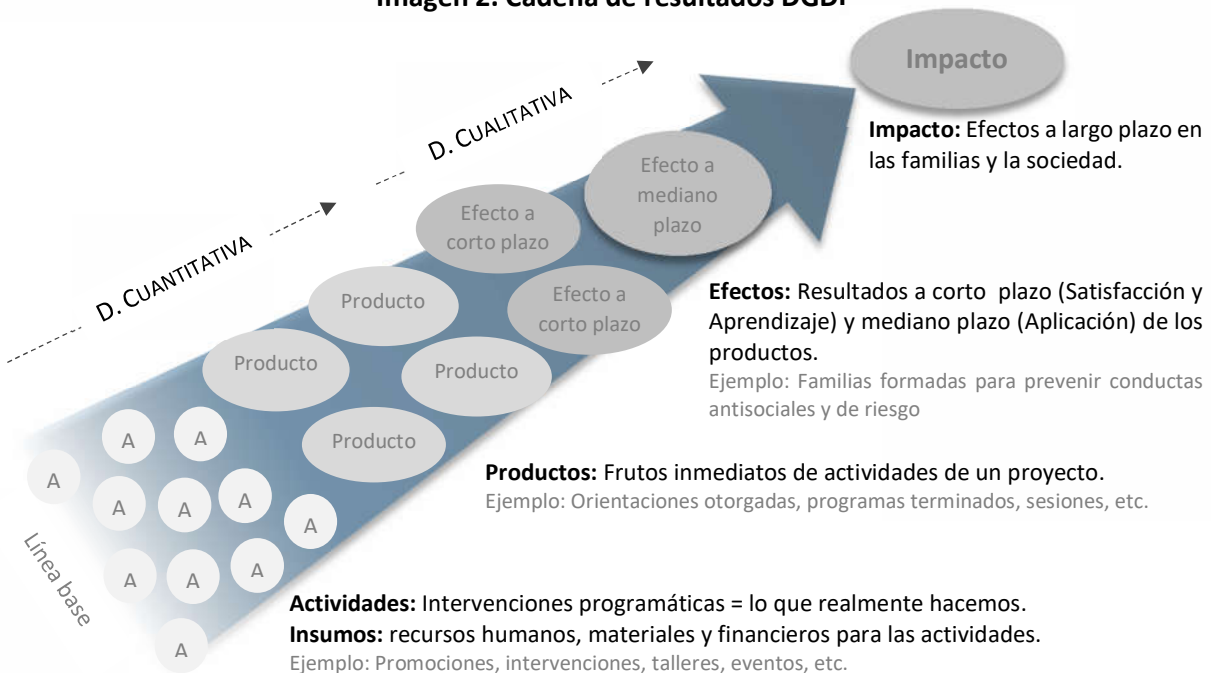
Imagen 2. Cadena de resultados DGDF

Impacto

Impacto: Efectos a largo plazo en las familias y la sociedad.

D. CUALITATIVA

D. CUANTITATIVA

Efecto a mediano plazo

Efecto a corto plazo

Efecto a corto plazo

Producto

Producto

Producto

Producto

Efectos: Resultados a corto plazo (Satisfacción y Aprendizaje) y mediano plazo (Aplicación) de los productos.
Ejemplo: Familias formadas para prevenir conductas antisociales y de riesgo

A A A A A A A A A A A A

Línea base

Productos: Frutos inmediatos de actividades de un proyecto.
Ejemplo: Orientaciones otorgadas, programas terminados, sesiones, etc.

Actividades: Intervenciones programáticas = lo que realmente hacemos.
Insumos: recursos humanos, materiales y financieros para las actividades.
Ejemplo: Promociones, intervenciones, talleres, eventos, etc.